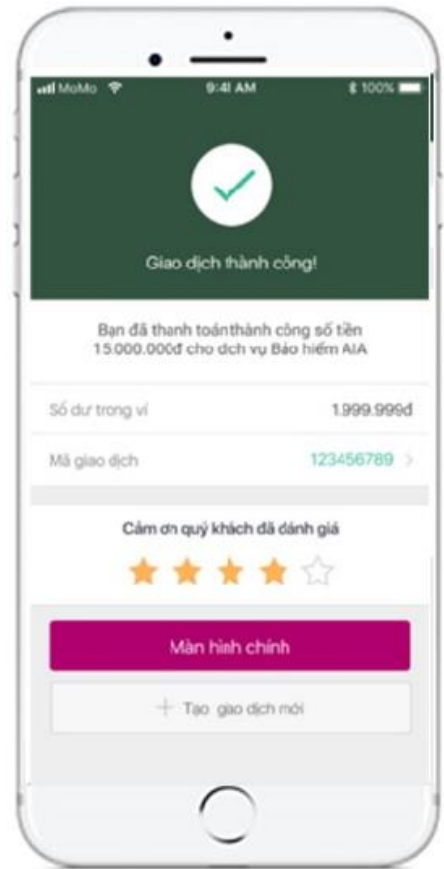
MoMo 9:41 AM 100%

Giao dịch thành công!

Bạn đã thanh toánthành công số tiền 15.000.000đ cho dịch vụ Bảo hiểm AIA

Số dư trong ví 1.999.999đ

Mã giao dịch 123456789 >

Cảm ơn quý khách đã đánh giá

Màn hình chính

+ Tạo giao dịch mới